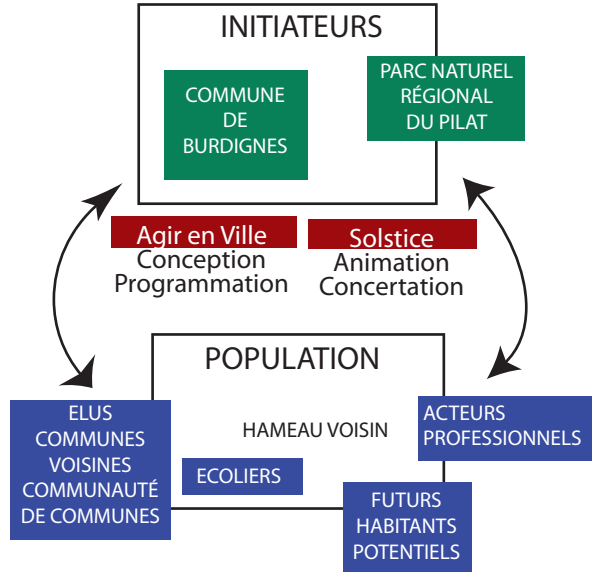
INITIATEURS

COMMUNE DE BURDIGNES

PARC NATUREL RÉGIONAL DU PILAT

Agir en Ville
Conception
Programmation

Solstice
Animation
Concertation

POPULATION

ELUS
COMMUNES
VOISINES
COMMUNAUTÉ
DE COMMUNES

HAMEAU VOISIN

ECOLIERS

ACTEURS
PROFESSIONNELS

FUTURS
HABITANTS
POTENTIELS